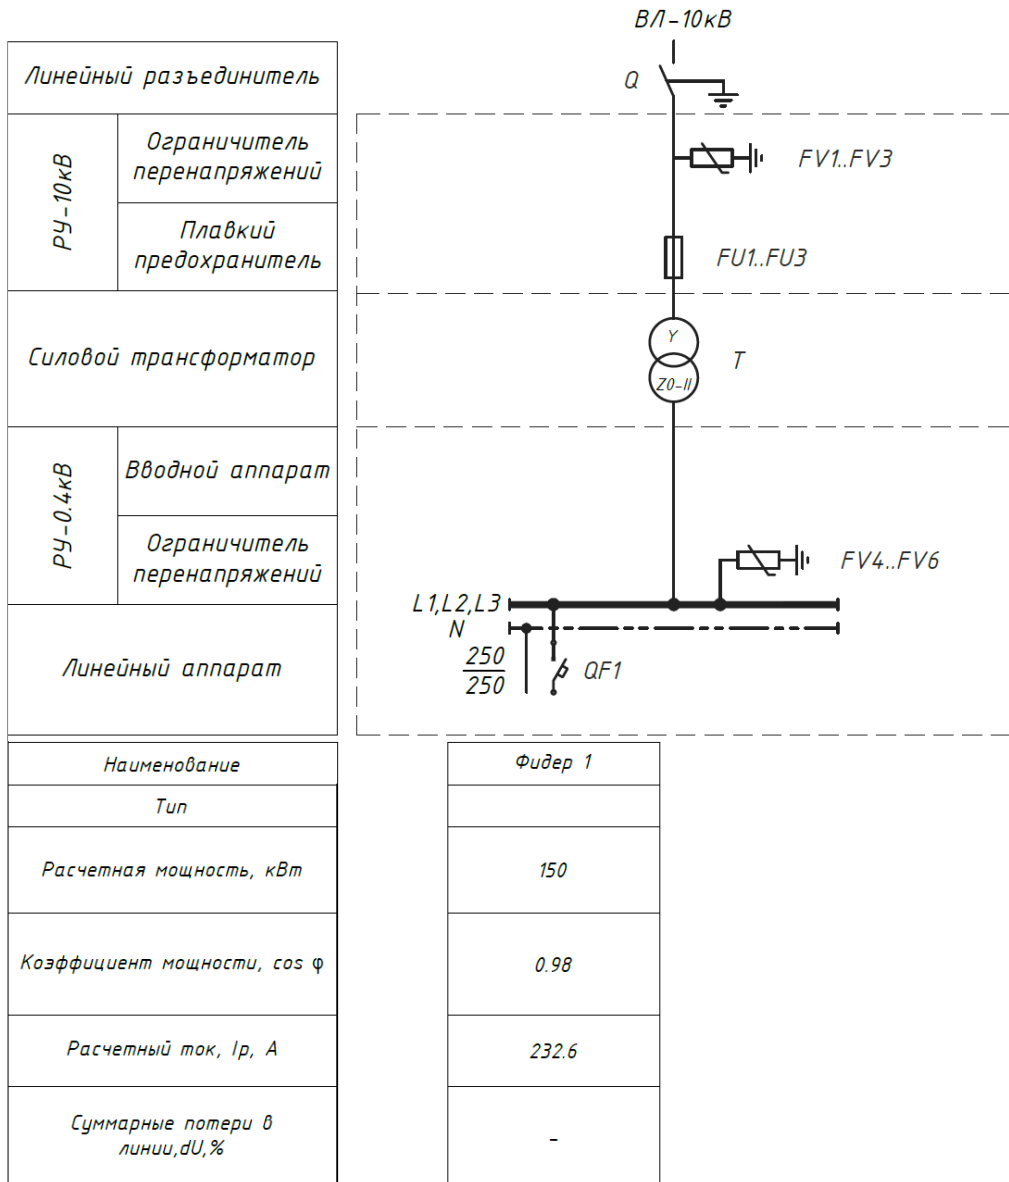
ВЛ-10кВ

| Линейный разъединитель | |
|---|---|
| РУ-10кВ | Ограничитель перенапряжений |
| | Плавкий предохранитель |
| Силовой трансформатор | |
| РУ-0.4кВ | Вводной аппарат |
| | Ограничитель перенапряжений |
| Линейный аппарат | |

Q

FV1..FV3

FU1..FU3

Y

Z0-II

T

FV4..FV6

L1,L2,L3

N

$\frac{250}{250}$

QF1

| Наименование | Фидер 1 |
|---|---|
| Тип | |
| Расчетная мощность, кВт | 150 |
| Коэффициент мощности, cos φ | 0.98 |
| Расчетный ток, Ip, А | 232.6 |
| Суммарные потери в линии,dU,% | - |